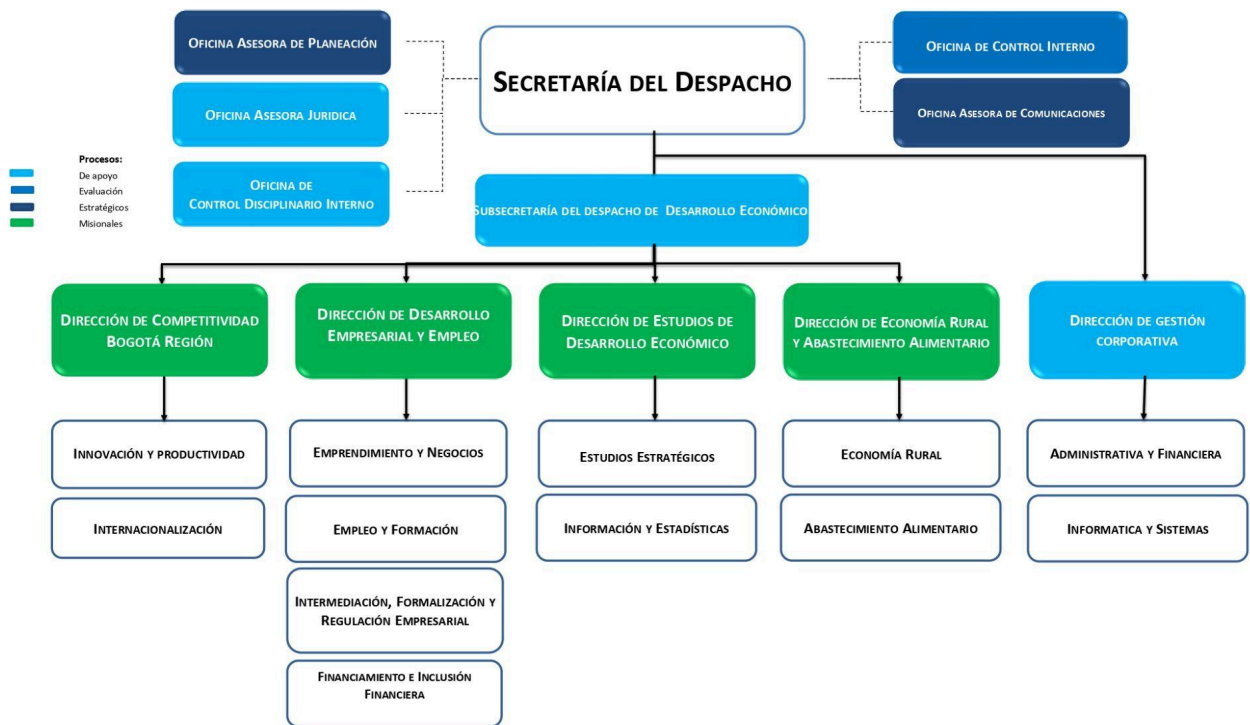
Oficina Asesora de Planeación

Oficina Asesora Juridica

Oficina de Control Disciplinario Interno

Secretaría del Despacho

Oficina de Control Interno

Oficina Asesora de Comunicaciones

Procesos:
De apoyo
Evaluación
Estratégicos
Misionales

Subsecretaría del despacho de Desarrollo Económico

Dirección de Competitividad Bogotá Región

Innovación y productividad

Internacionalización

Dirección de Desarrollo Empresarial y Empleo

Emprendimiento y Negocios

Empleo y Formación

Intermediación, Formalización y Regulación Empresarial

Financiamiento e Inclusión Financiera

Dirección de Estudios de Desarrollo Económico

Estudios Estratégicos

Información y Estadísticas

Dirección de Economía Rural y Abastecimiento Alimentario

Economía Rural

Abastecimiento Alimentario

Dirección de gestión corporativa

Administrativa y Financiera

Informatica y Sistemas